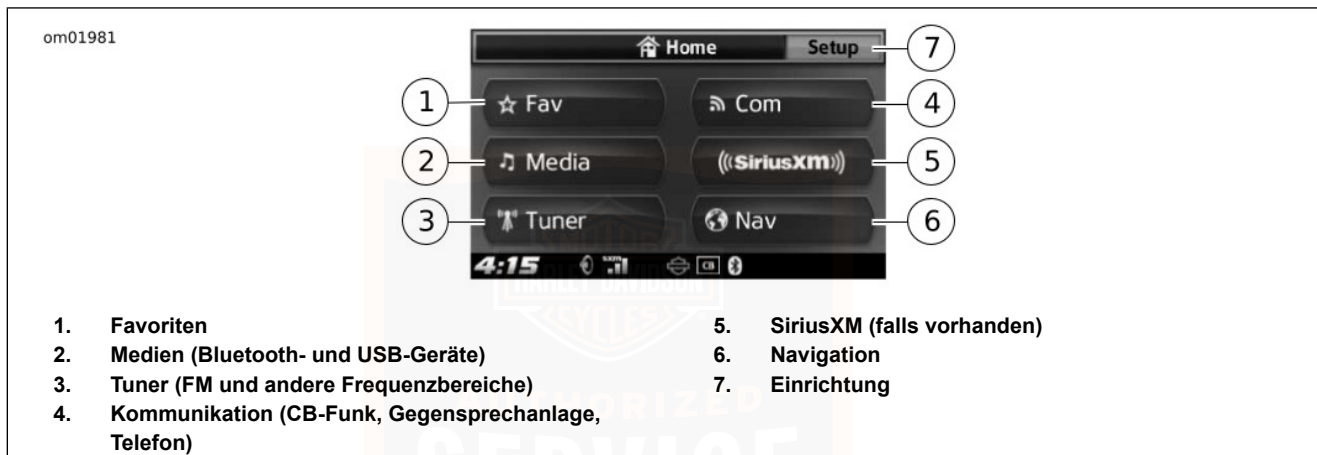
om01981

Home
Setup
7
1
Fav
Com
4
2
Media
SiriusXM
5
3
Tuner
Nav
6
4:15

1. Favoriten
2. Medien (Bluetooth- und USB-Geräte)
3. Tuner (FM und andere Frequenzbereiche)
4. Kommunikation (CB-Funk, Gegensprechanlage, Telefon)

5. SiriusXM (falls vorhanden)
6. Navigation
7. Einrichtung